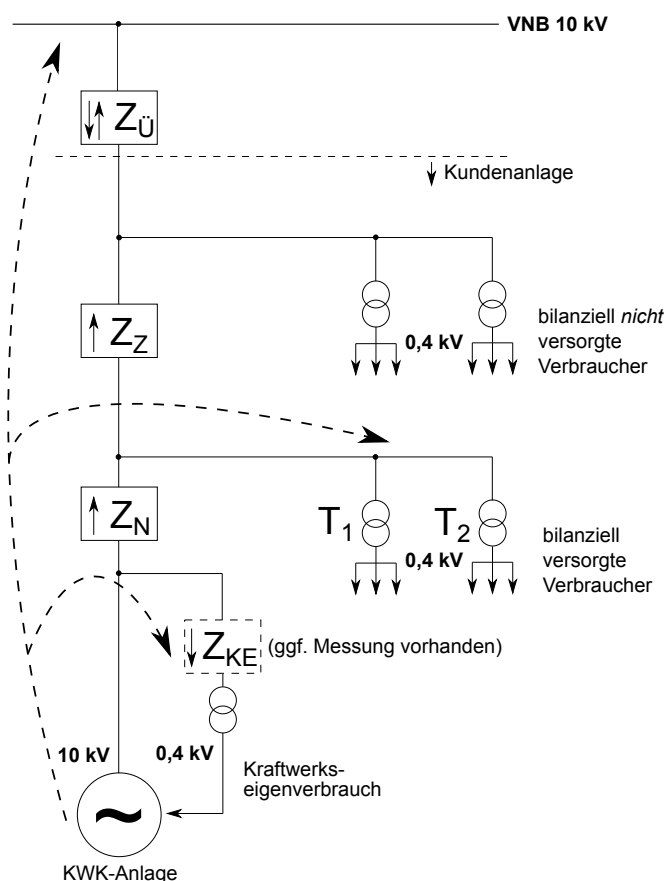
VNB 10 kV

$Z_{Ü}$

Kundenanlage

$Z_Z$

0,4 kV

bilanziell *nicht* versorgte Verbraucher

$Z_N$

$T_1$

$T_2$

0,4 kV

bilanziell versorgte Verbraucher

$Z_{KE}$ (ggf. Messung vorhanden)

10 kV

0,4 kV

Kraftwerkseigenverbrauch

~

KWK-Anlage